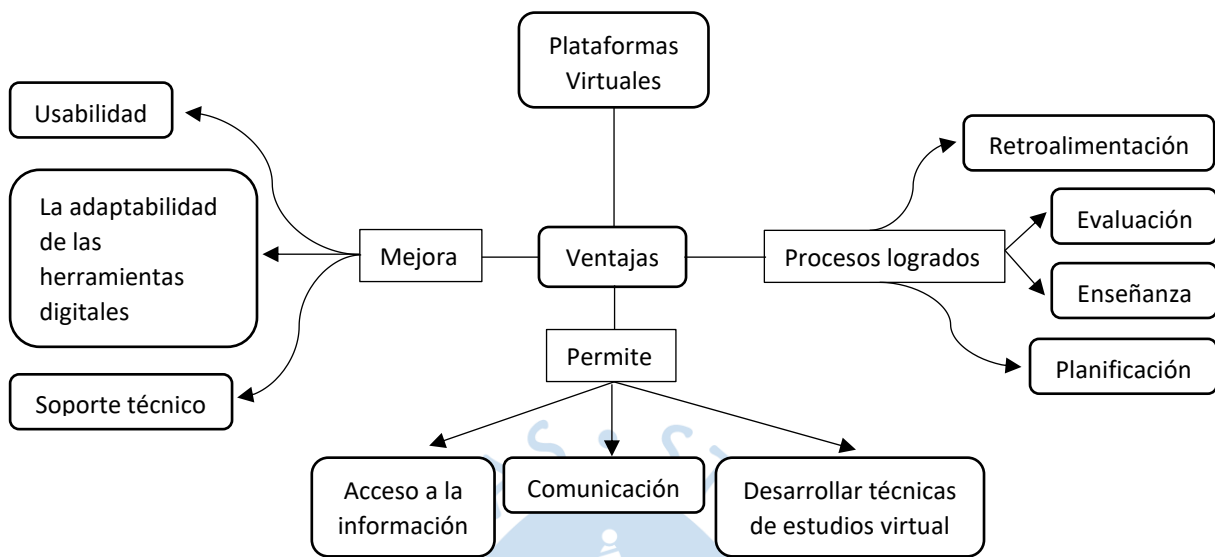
Plataformas Virtuales

Usabilidad

La adaptabilidad de las herramientas digitales

Soporte técnico

Mejora

Ventajas

Procesos logrados

Retroalimentación

Evaluación

Enseñanza

Planificación

Permite

Acceso a la información

Comunicación

Desarrollar técnicas de estudios virtual